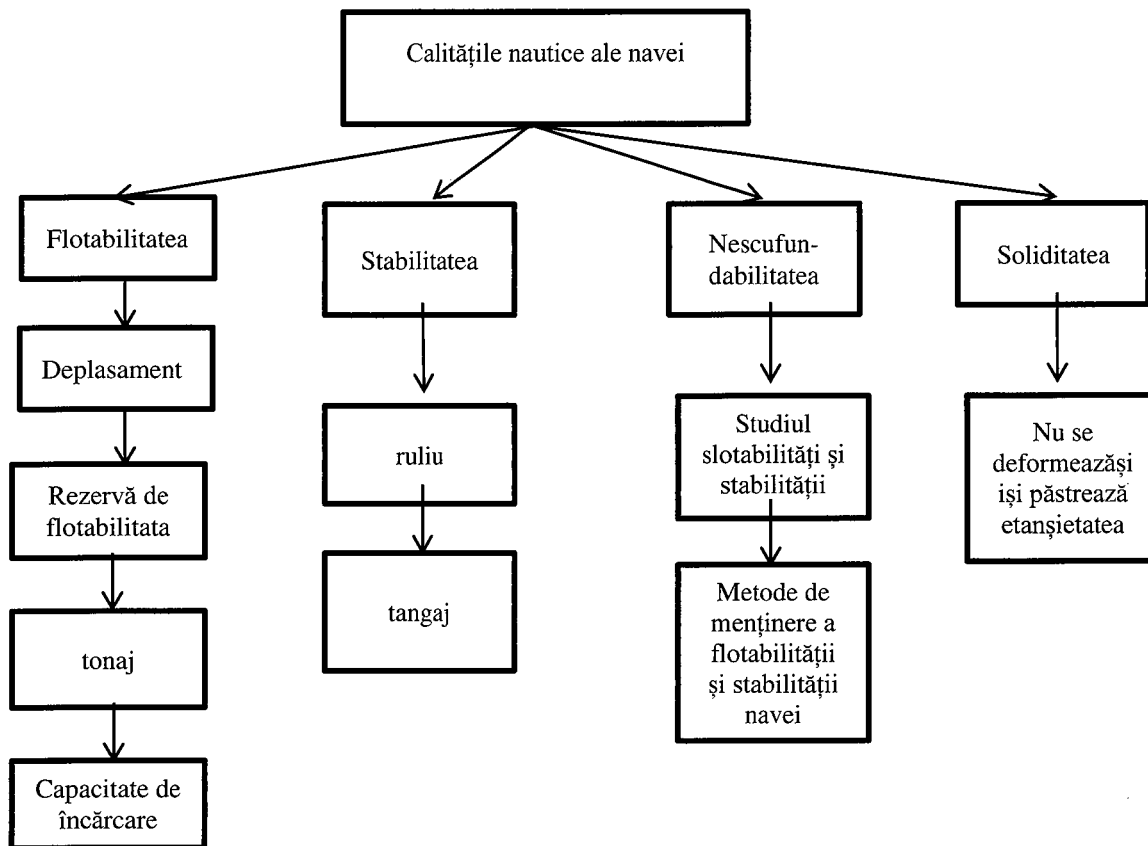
Calitățile nautice ale navei

Flotabilitatea

Deplasament

Rezervă de flotabilitata

tonaj

Capacitate de încărcare

Stabilitatea

ruliu

tangaj

Nescufundabilitatea

Studiul slotabilități și stabilitățíi

Metode de menținere a flotabilității și stabilității navei

Soliditatea

Nu se deformeazăși își păstrează etanșietatea